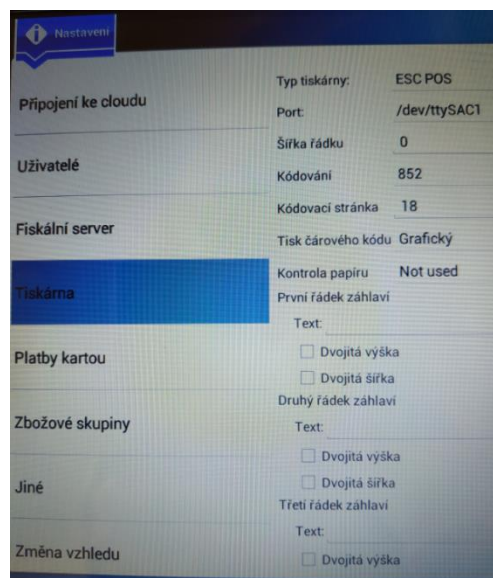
Nastavení

Připojení ke cloudu

Uživatelé

Fiskální server

Tiskárna

Platby kartou

Zbožové skupiny

Jiné

Změna vzhledu

Typ tiskárny: ESC POS

Port: /dev/ttySAC1

Šířka řádku 0

Kódování 852

Kódovací stránka 18

Tisk čárového kódu Grafický

Kontrola papíru Not used

První řádek záhlaví

Text:

Dvojitá výška

Dvojitá šířka

Druhý řádek záhlaví

Text:

Dvojitá výška

Dvojitá šířka

Třetí řádek záhlaví

Text:

Dvojitá výška